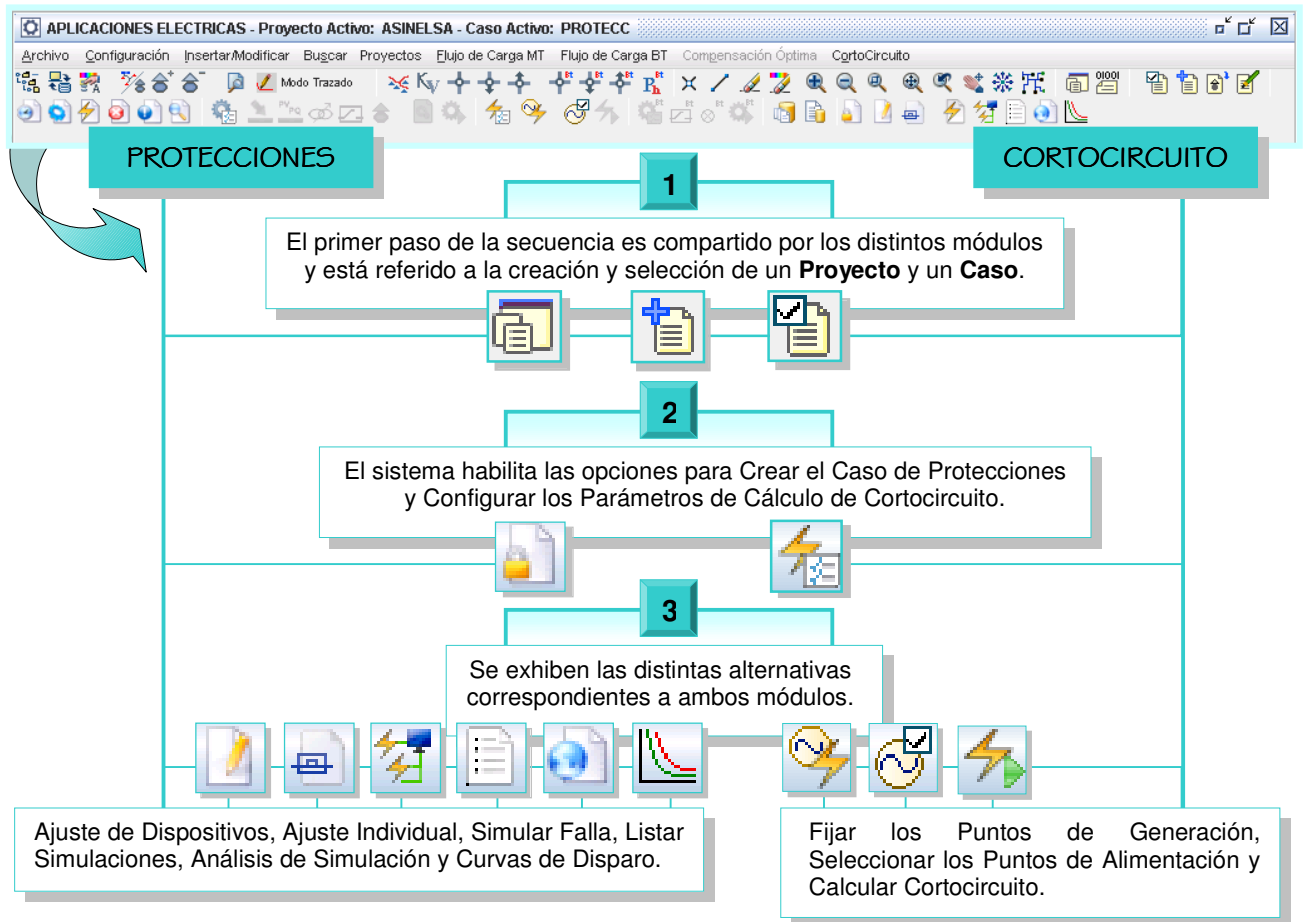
APLICACIONES ELECTRICAS - Proyecto Activo: ASINELSA - Caso Activo: PROTECC

Archivo Configuración Insertar/Modificar Buscar Proyectos Flujo de Carga MT Flujo de Carga BT Compensación Óptima CortoCircuito

Modo Trazado

PROTECCIONES

CORTOCIRCUITO

1

El primer paso de la secuencia es compartido por los distintos módulos y está referido a la creación y selección de un **Proyecto** y un **Caso**.

2

El sistema habilita las opciones para Crear el Caso de Protecciones y Configurar los Parámetros de Cálculo de Cortocircuito.

3

Se exhiben las distintas alternativas correspondientes a ambos módulos.

Ajuste de Dispositivos, Ajuste Individual, Simular Falla, Listar Simulaciones, Análisis de Simulación y Curvas de Disparo.

Fijar los Puntos de Generación, Seleccionar los Puntos de Alimentación y Calcular Cortocircuito.